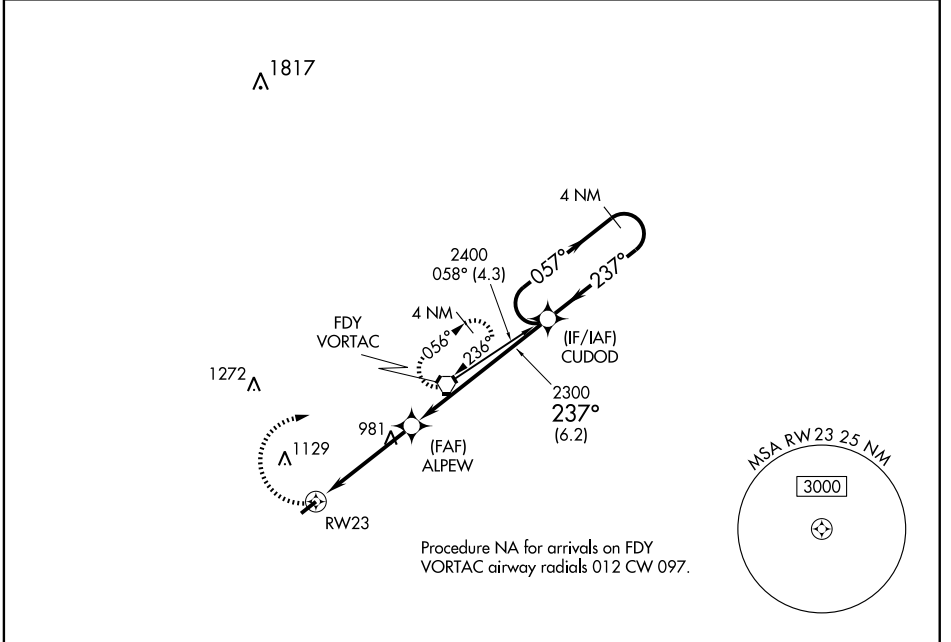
1817

4 NM

057°

237°

2400
058° (4.3)

4 NM

FDY
VORTAC

056°

236°

(IF/IAF)
CUDOD

1272

2300
237°
(6.2)

981

1129

(FAF)
ALPEW

RW23

MSA RW 23 25 NM

3000

Procedure NA for arrivals on FDY VORTAC airway radials 012 CW 097.